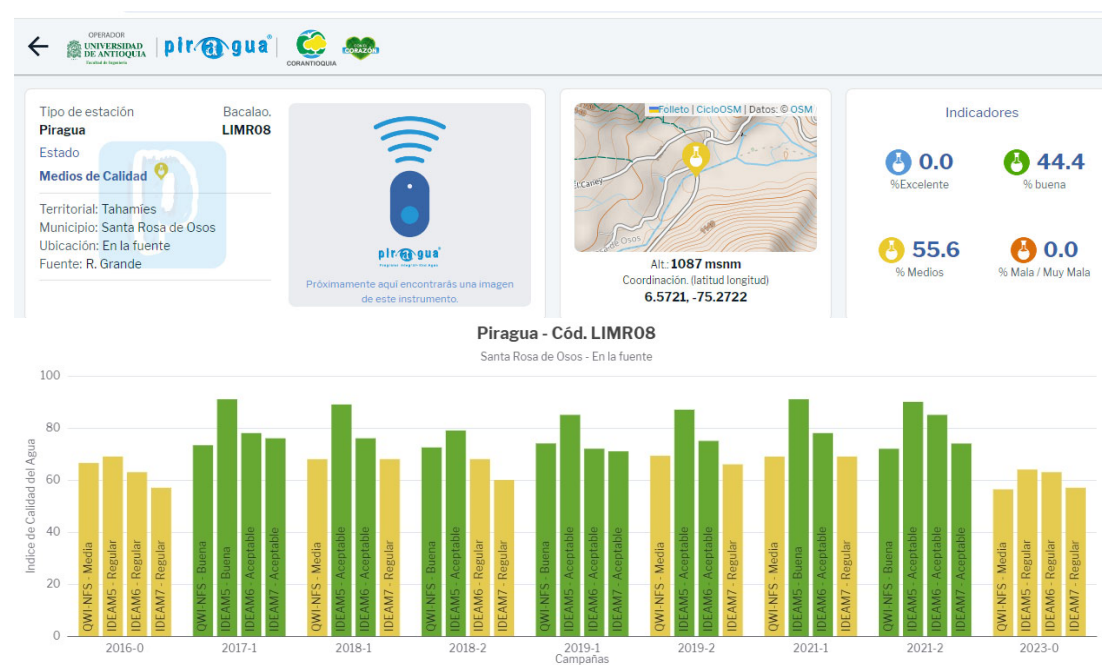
OPERADOR UNIVERSIDAD DE ANTIOQUIA Facultad de Ingeniería | piragua® CORANTIOQUIA

Tipo de estación
Piragua
Estado
Medios de Calidad

Bacalao.
LIMR08

Territorial: Tahamíes
Municipio: Santa Rosa de Osos
Ubicación: En la fuente
Fuente: R. Grande

piragua

Próximamente aquí encontrarás una imagen de este instrumento.

Folleto | CicloOSM | Datos: © OSM

Alt.: 1087 msnm
Coordinación. (latitud longitud)
6.5721, -75.2722

Indicadores

0.0
%Excelente

44.4
% buena

55.6
% Medios

0.0
% Mala / Muy Mala

Piragua - Cód. LIMR08
Santa Rosa de Osos - En la fuente

Indice de Calidad del Agua

100
80
60
40
20
0

2016-0: QWI-NFS - Media, IDEAM5 - Regular, IDEAM6 - Regular, IDEAM7 - Regular
2017-1: QWI-NFS - Buena, IDEAM5 - Buena, IDEAM6 - Aceptable, IDEAM7 - Aceptable
2018-1: QWI-NFS - Media, IDEAM5 - Aceptable, IDEAM6 - Aceptable, IDEAM7 - Regular
2018-2: QWI-NFS - Buena, IDEAM5 - Aceptable, IDEAM6 - Regular, IDEAM7 - Regular
2019-1: QWI-NFS - Buena, IDEAM5 - Aceptable, IDEAM6 - Aceptable, IDEAM7 - Aceptable
2019-2: QWI-NFS - Media, IDEAM5 - Aceptable, IDEAM6 - Aceptable, IDEAM7 - Regular
2021-1: QWI-NFS - Media, IDEAM5 - Buena, IDEAM6 - Aceptable, IDEAM7 - Regular
2021-2: QWI-NFS - Buena, IDEAM5 - Aceptable, IDEAM6 - Aceptable, IDEAM7 - Aceptable
2023-0: QWI-NFS - Media, IDEAM5 - Regular, IDEAM6 - Regular, IDEAM7 - Regular

Campañas